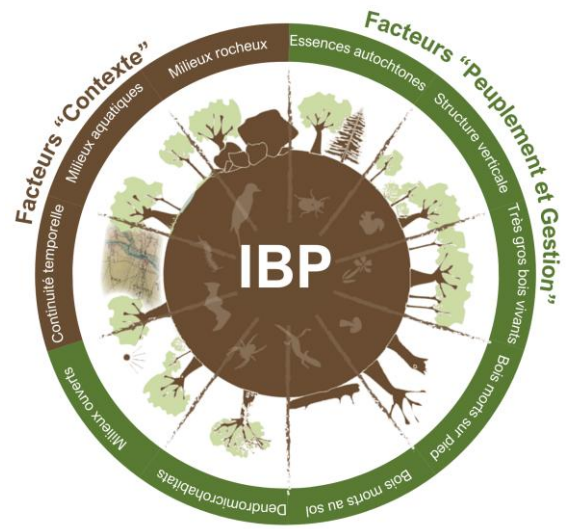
Facteurs "Contexte"

Facteurs "Peuplement et Gestion"

Milieux rocheux

Milieux aquatiques

Continuité temporelle

Essences autochtones

Structure verticale

Très gros bois vivants

Bois morts sur pied

Bois morts au sol

Dendromicrohabitats

Milieux ouverts

IBP